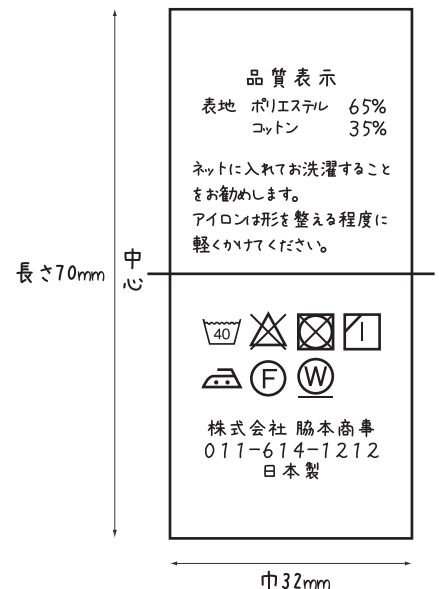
長さ70mm

中心

品質表示
表地 ポリエステル 65%
コットン 35%

ネットに入れてお洗濯すること をお勧めします。
アイロンは形を整える程度に 軽くかけてください。

40

F W

株式会社 脇本商事
011-614-1212
日本製

巾32mm